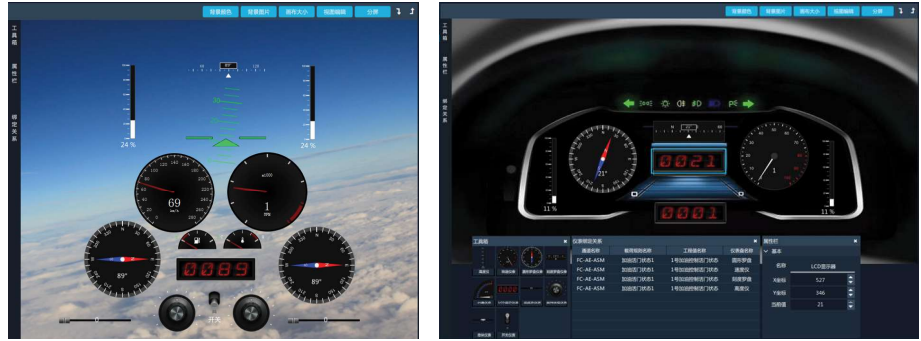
背景颜色 背景图片 插件大小 视图编辑 分辨

工具箱

属性栏

绑定关系

24 %

24 %

69

km/h

1

RPM

89°

0089

89°

开关

背景颜色 背景图片 插件大小 视图编辑 分辨

21°

0021

1

11 %

11 %

0001

工具箱

仪表绑定关系

通道名称 | 板用组的名称 | 工程量名称 | 仪表盘名称

FC-AE-ASM | 加油的门状态1 | 1号加油的门状态 | 圆形罗盘
FC-AE-ASM | 加油的门状态1 | 1号加油的门状态 | 速度仪
FC-AE-ASM | 加油的门状态1 | 1号加油的门状态 | 油量罗盘
FC-AE-ASM | 加油的门状态1 | 1号加油的门状态 | 高度仪

属性栏

基本

名称 | LCD显示器
X坐标 | 527
Y坐标 | 346
当前值 | 21